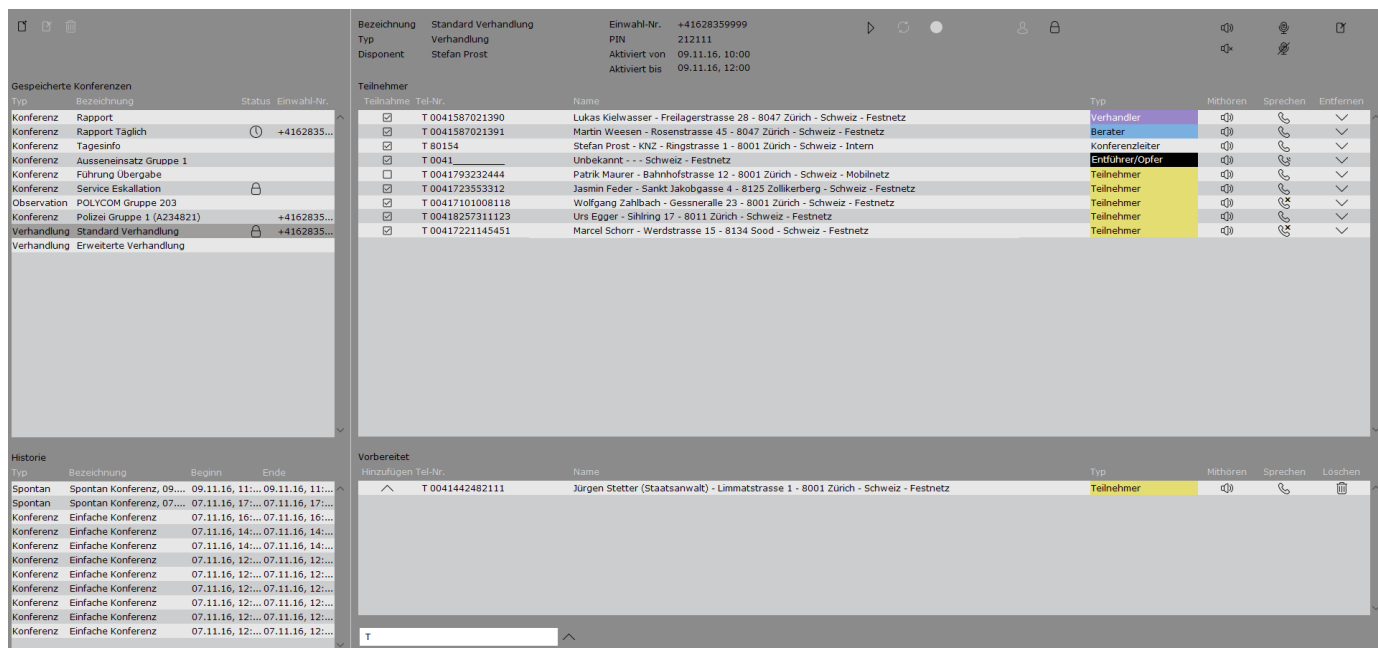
Gespeicherte Konferenzen

| Typ | Bezeichnung | Status | Einwahl-Nr. |
|---|---|---|---|
| Konferenz | Rapport | | |
| Konferenz | Rapport Täglich | | +4162835... |
| Konferenz | Tagesinfo | | |
| Konferenz | Ausseneinsatz Gruppe 1 | | |
| Konferenz | Führung Übergabe | | |
| Konferenz | Service Eskallation | | |
| Observation | POLYCOM Gruppe 203 | | |
| Konferenz | Polizei Gruppe 1 (A234821) | | +4162835... |
| Verhandlung | Standard Verhandlung | | +4162835... |
| Verhandlung | Erweiterte Verhandlung | | |

Historie

| Typ | Bezeichnung | Beginn | Ende |
|---|---|---|---|
| Spontan | Spontan Konferenz, 09.... | 09.11.16, 11:... | 09.11.16, 11:... |
| Spontan | Spontan Konferenz, 07.... | 07.11.16, 17:... | 07.11.16, 17:... |
| Konferenz | Einfache Konferenz | 07.11.16, 16:... | 07.11.16, 16:... |
| Konferenz | Einfache Konferenz | 07.11.16, 14:... | 07.11.16, 14:... |
| Konferenz | Einfache Konferenz | 07.11.16, 14:... | 07.11.16, 14:... |
| Konferenz | Einfache Konferenz | 07.11.16, 12:... | 07.11.16, 12:... |
| Konferenz | Einfache Konferenz | 07.11.16, 12:... | 07.11.16, 12:... |
| Konferenz | Einfache Konferenz | 07.11.16, 12:... | 07.11.16, 12:... |
| Konferenz | Einfache Konferenz | 07.11.16, 12:... | 07.11.16, 12:... |
| Konferenz | Einfache Konferenz | 07.11.16, 12:... | 07.11.16, 12:... |
| Konferenz | Einfache Konferenz | 07.11.16, 12:... | 07.11.16, 12:... |

Bezeichnung Standard Verhandlung
Typ Verhandlung
Disponent Stefan Prost

Einwahl-Nr. +41628359999
PIN 212111
Aktiviert von 09.11.16, 10:00
Aktiviert bis 09.11.16, 12:00

Teilnehmer

| Teilnahme | Tel-Nr. | Name | Typ | Mithören | Sprechen | Entfernen |
|---|---|---|---|---|---|---|
| ☑ | T 0041587021390 | Lukas Kielwasser - Freilagerstrasse 28 - 8047 Zürich - Schweiz - Festnetz | Verhandler | | | |
| ☑ | T 0041587021391 | Martin Weesen - Rosenstrasse 45 - 8047 Zürich - Schweiz - Festnetz | Berater | | | |
| ☑ | T 80154 | Stefan Prost - KNZ - Ringstrasse 1 - 8001 Zürich - Schweiz - Intern | Konferenzleiter | | | |
| ☑ | T 0041________ | Unbekannt - - - Schweiz - Festnetz | Entführer/Opfer | | | |
| ☐ | T 0041793232444 | Patrik Maurer - Bahnhofstrasse 12 - 8001 Zürich - Schweiz - Mobilnetz | Teilnehmer | | | |
| ☑ | T 0041723553312 | Jasmin Feder - Sankt Jakobgasse 4 - 8125 Zollikerberg - Schweiz - Festnetz | Teilnehmer | | | |
| ☑ | T 00417101008118 | Wolfgang Zahlbach - Gessneralle 23 - 8001 Zürich - Schweiz - Festnetz | Teilnehmer | | | |
| ☑ | T 00418257311123 | Urs Egger - Sihlring 17 - 8011 Zürich - Schweiz - Festnetz | Teilnehmer | | | |
| ☑ | T 00417221145451 | Marcel Schorr - Werdstrasse 15 - 8134 Sood - Schweiz - Festnetz | Teilnehmer | | | |

Vorbereitet

| Hinzufügen | Tel-Nr. | Name | Typ | Mithören | Sprechen | Löschen |
|---|---|---|---|---|---|---|
| | T 0041442482111 | Jürgen Stetter (Staatsanwalt) - Limmatstrasse 1 - 8001 Zürich - Schweiz - Festnetz | Teilnehmer | | | |

T